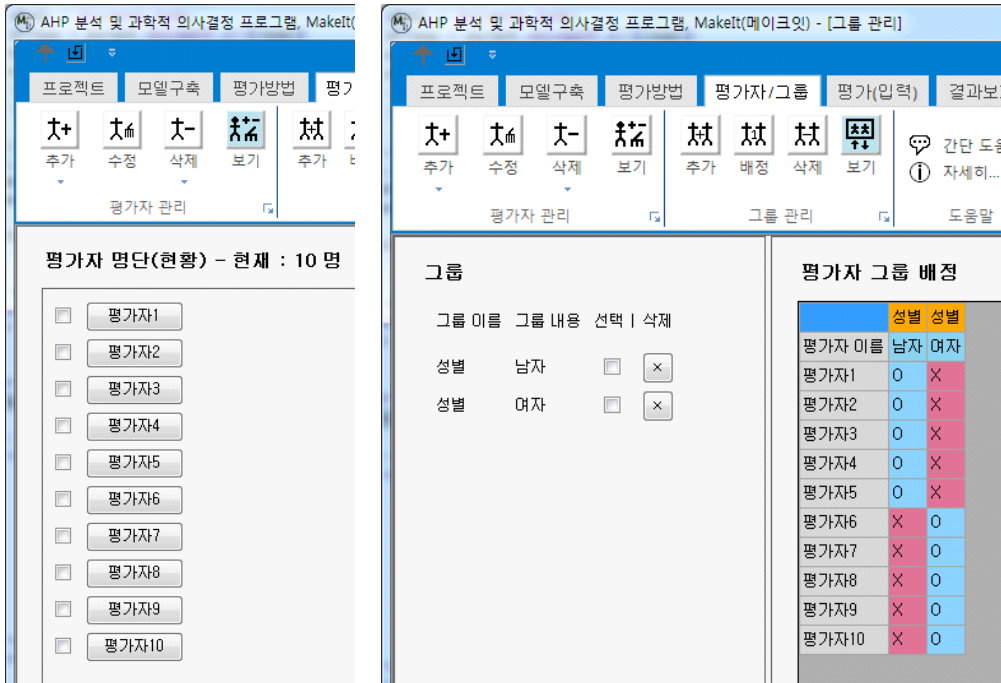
AHP 분석 및 과학적 의사결정 프로그램, MakeIt(

프로젝트 모델구축 평가방법 평가

추가 수정 삭제 보기 추가

평가자 관리

평가자 명단(현황) - 현재 : 10 명

평가자1
평가자2
평가자3
평가자4
평가자5
평가자6
평가자7
평가자8
평가자9
평가자10

AHP 분석 및 과학적 의사결정 프로그램, MakeIt(메이크잇) - [그룹 관리]

프로젝트 모델구축 평가방법 평가자/그룹 평가(입력) 결과보

추가 수정 삭제 보기 추가 배정 삭제 보기

평가자 관리 그룹 관리

간단 도움
자세히...
도움말

그룹

그룹 이름 그룹 내용 선택 | 삭제

성별 남자 ×
성별 여자 ×

평가자 그룹 배정

| | 성별 | 성별 |
|---|---|---|
| 평가자 이름 | 남자 | 여자 |
| 평가자1 | O | X |
| 평가자2 | O | X |
| 평가자3 | O | X |
| 평가자4 | O | X |
| 평가자5 | O | X |
| 평가자6 | X | O |
| 평가자7 | X | O |
| 평가자8 | X | O |
| 평가자9 | X | O |
| 평가자10 | X | O |